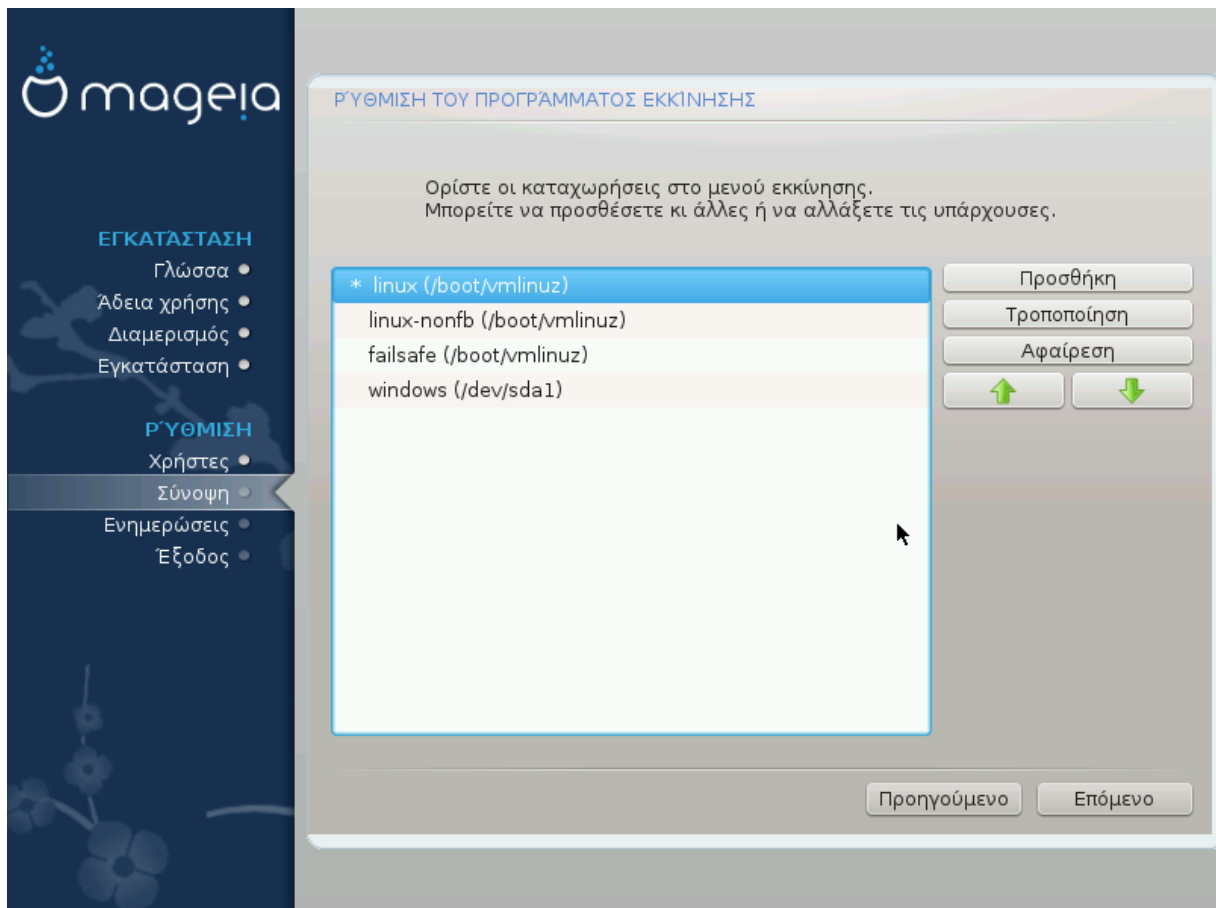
mageia

ΕΓΚΑΤΆΣΤΑΣΗ
Γλώσσα
Άδεια χρήσης
Διαμερισμός
Εγκατάσταση

ΡΎΘΜΙΣΗ
Χρήστες
Σύνοψη
Ενημερώσεις
Έξοδος

ΡΎΘΜΙΣΗ ΤΟΥ ΠΡΟΓΡΆΜΜΑΤΟΣ ΕΚΚΊΝΗΣΗΣ

Ορίστε οι καταχωρήσεις στο μενού εκκίνησης.
Μπορείτε να προσθέσετε κι άλλες ή να αλλάξετε τις υπάρχουσες.

| |
|---|
| * linux (/boot/vmlinuz) |
| linux-nonfb (/boot/vmlinuz) |
| failsafe (/boot/vmlinuz) |
| windows (/dev/sda1) |

Προσθήκη
Τροποποίηση
Αφαίρεση

Προηγούμενο
Επόμενο